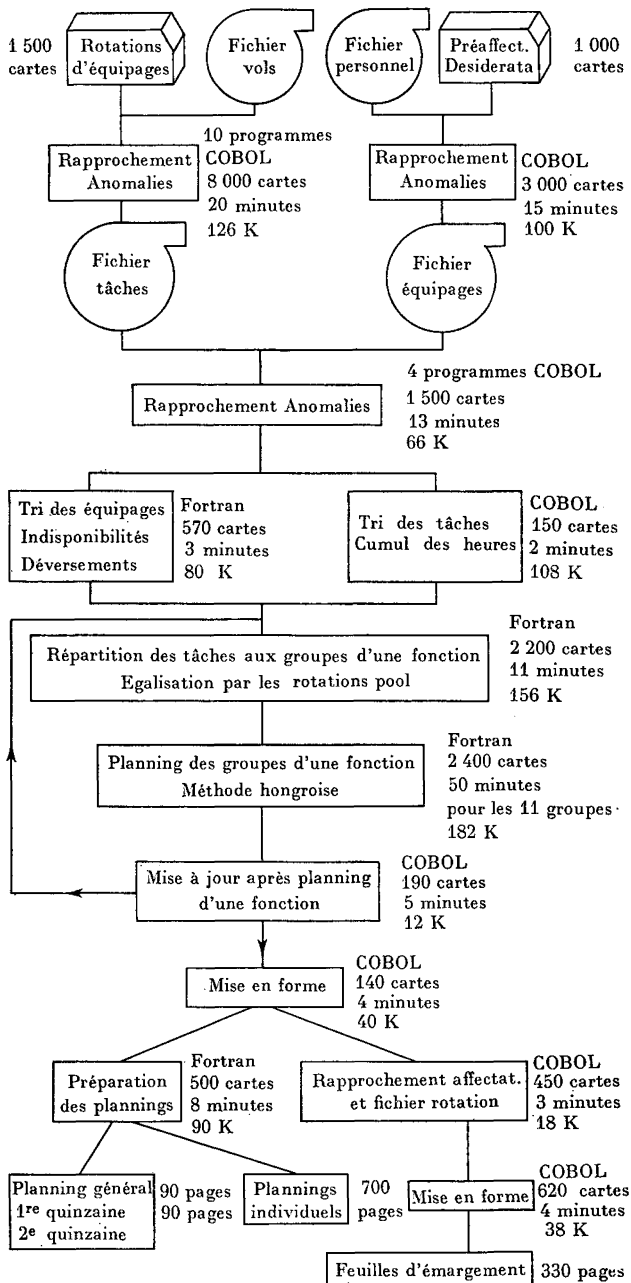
1 500 cartes

Rotations d'équipages

Fichier vols

Fichier personnel

Préaffect. Desiderata

1 000 cartes

Rapprochement Anomalies

10 programmes COBOL
8 000 cartes
20 minutes
126 K

Rapprochement Anomalies

COBOL
3 000 cartes
15 minutes
100 K

Fichier tâches

Fichier équipages

4 programmes COBOL
1 500 cartes
13 minutes
66 K

Rapprochement Anomalies

Tri des équipages
Indisponibilités
Déversements

Fortran
570 cartes
3 minutes
80 K

Tri des tâches
Cumul des heures

COBOL
150 cartes
2 minutes
108 K

Répartition des tâches aux groupes d'une fonction
Egalisation par les rotations pool

Fortran
2 200 cartes
11 minutes
156 K

Planning des groupes d'une fonction
Méthode hongroise

Fortran
2 400 cartes
50 minutes
pour les 11 groupes
182 K

Mise à jour après planning d'une fonction

COBOL
190 cartes
5 minutes
12 K

Mise en forme

COBOL
140 cartes
4 minutes
40 K

Préparation des plannings

Fortran
500 cartes
8 minutes
90 K

Rapprochement affectat. et fichier rotation

COBOL
450 cartes
3 minutes
18 K

Planning général
1$^{re}$ quinzaine
2$^{e}$ quinzaine

90 pages
90 pages

Plannings individuels

700 pages

Mise en forme

COBOL
620 cartes
4 minutes
38 K

Feuilles d'émargement

330 pages